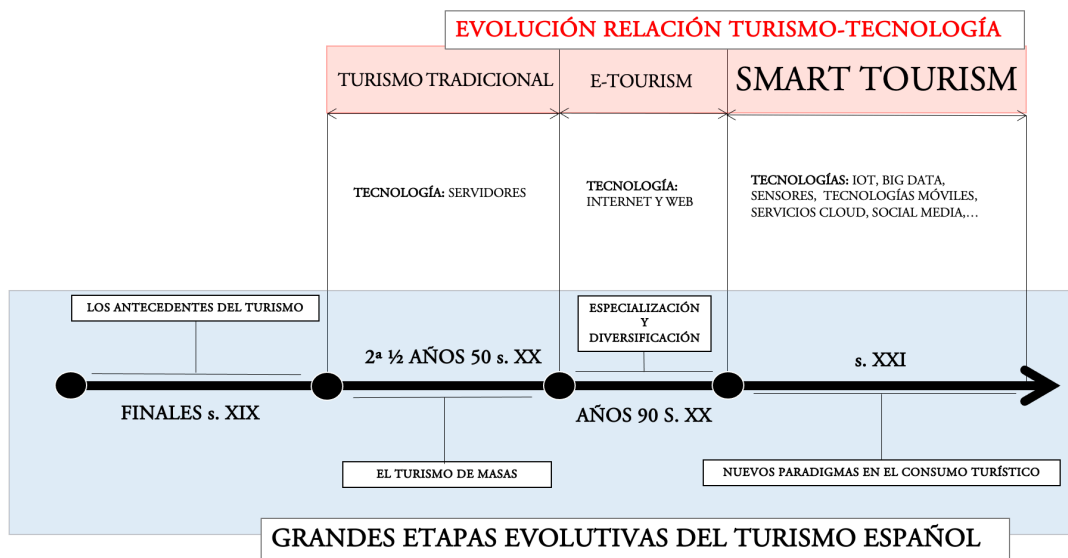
EVOLUCIÓN RELACIÓN TURISMO-TECNOLOGÍA

TURISMO TRADICIONAL

E-TOURISM

SMART TOURISM

TECNOLOGÍA: SERVIDORES

TECNOLOGÍA: INTERNET Y WEB

TECNOLOGÍAS: IOT, BIG DATA, SENSORES, TECNOLOGÍAS MÓVILES, SERVICIOS CLOUD, SOCIAL MEDIA,…

LOS ANTECEDENTES DEL TURISMO

2ª ½ AÑOS 50 s. XX

ESPECIALIZACIÓN Y DIVERSIFICACIÓN

s. XXI

FINALES s. XIX

AÑOS 90 S. XX

EL TURISMO DE MASAS

NUEVOS PARADIGMAS EN EL CONSUMO TURÍSTICO

GRANDES ETAPAS EVOLUTIVAS DEL TURISMO ESPAÑOL